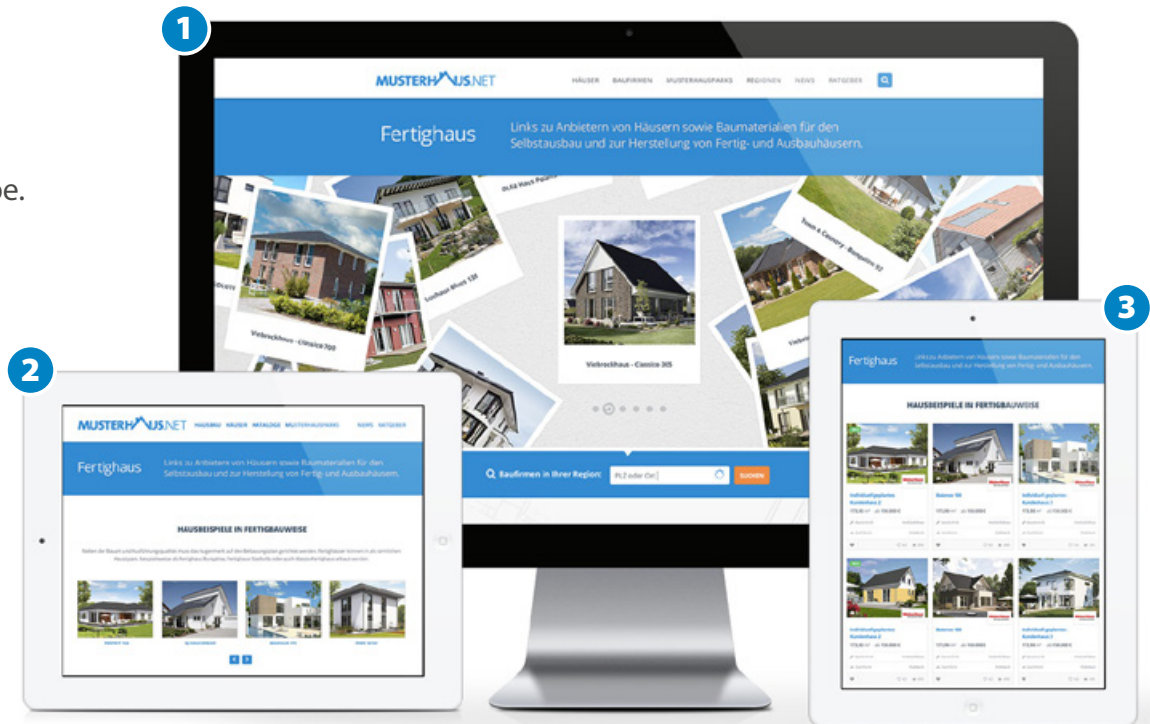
1

MUSTERHAUS.NET HÄUSER BAUFIRMEN MUSTERHAUSPARKS REGIONEN NEWS RATGEBER

Fertighaus

Links zu Anbietern von Häusern sowie Baumaterialien für den Selbstausbau und zur Herstellung von Fertig- und Ausbauhäusern.

Vierecklhaus - Classico 700

Vierecklhaus - Classico 305

Town & Country - Bungalow 92

Baufirmen in Ihrer Region: PLZ oder Ort SUCHEN

be.

2

MUSTERHAUS.NET HAUSBAU HÄUSER KATALOGE MUSTERHAUSPARKS NEWS RATGEBER

Fertighaus

Links zu Anbietern von Häusern sowie Baumaterialien für den Selbstausbau und zur Herstellung von Fertig- und Ausbauhäusern.

HAUSBEISPIELE IN FERTIGBAUWEISE

3

Fertighaus

Links zu Anbietern von Häusern sowie Baumaterialien für den Selbstausbau und zur Herstellung von Fertig- und Ausbauhäusern.

HAUSBEISPIELE IN FERTIGBAUWEISE